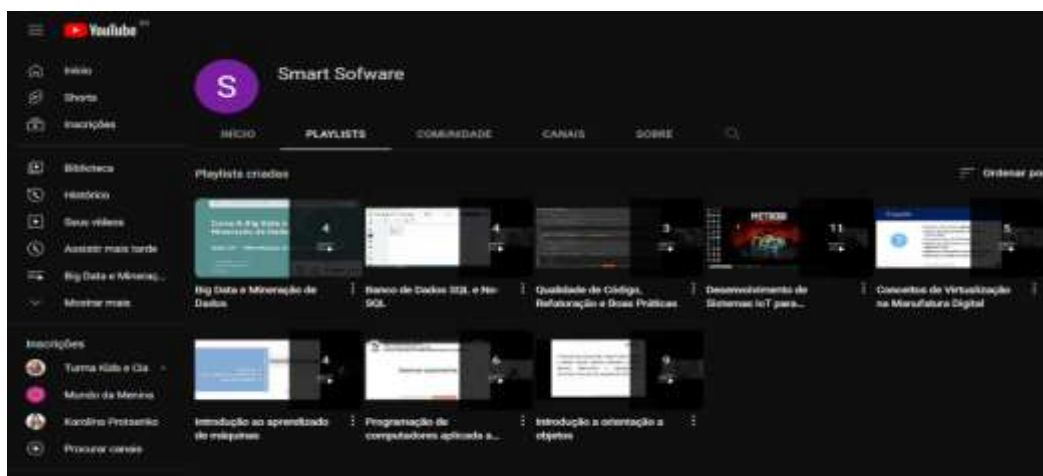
YouTube

Início
Shorts
Inscrições

Biblioteca
Histórico
Seus vídeos
Assistir mais tarde
Big Data e Mineraç...
Mostrar mais

Inscrições
Turma Kids e Cia
Mundo da Menina
Karolina Protsenko
Procurar canais

S
Smart Sofware

INÍCIO PLAYLISTS COMUNIDADE CANAIS SOBRE

Playlists criadas
Ordenar po

4
Big Data e Mineração de Dados

4
Banco de Dados SQL e No-SQL

3
Qualidade de Código, Refatoração e Boas Práticas

11
Desenvolvimento de Sistemas IoT para...

5
Conceitos de Virtualização na Manufatura Digital

4
Introdução ao aprendizado de máquinas

6
Programação de computadores aplicada a...

9
Introdução a orientação a objetos